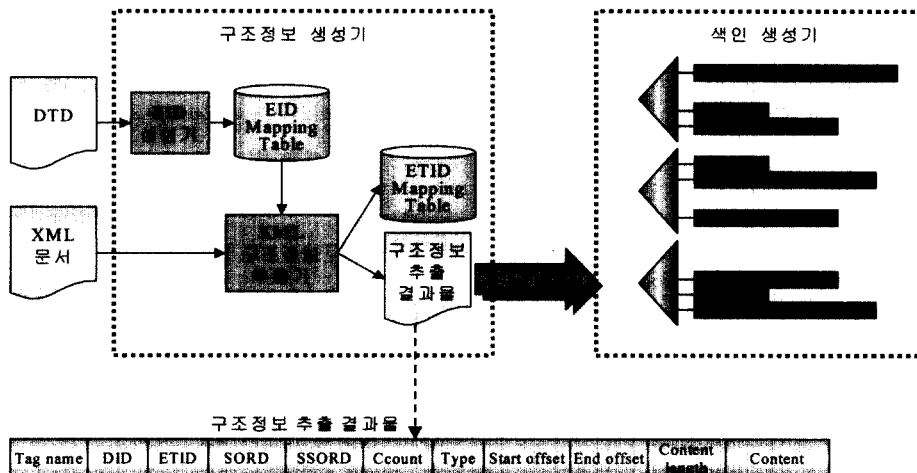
구조정보 생성기

색인 생성기

DTD

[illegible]

EID Mapping Table

ETID Mapping Table

XML 문서

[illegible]

구조정보 추출 결과물

구조정보 추출 결과물

| Tag name | DID | ETID | SORD | SSORD | Ccount | Type | Start offset | End offset | Content length | Content |
|---|---|---|---|---|---|---|---|---|---|---|